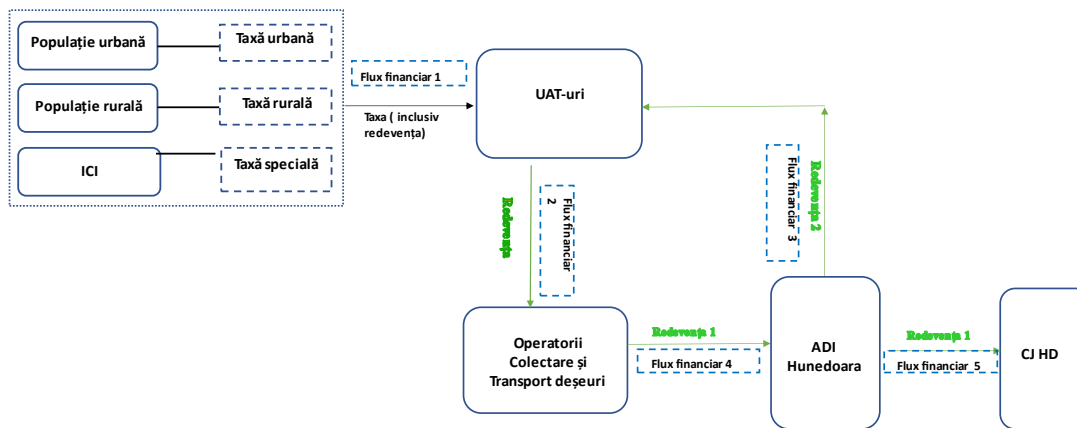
Populație urbană
Taxă urbană
Populație rurală
Taxă rurală
ICI
Taxă specială

Flux financiar 1
Taxa ( inclusiv redevența)

UAT-uri

Redevența
Flux financiar 2

Flux financiar 3
Redevența 2

Operatorii Colectare și Transport deșeuri

Redevența 1
Flux financiar 4

ADI Hunedoara

Redevența 1
Flux financiar_5

CJ HD